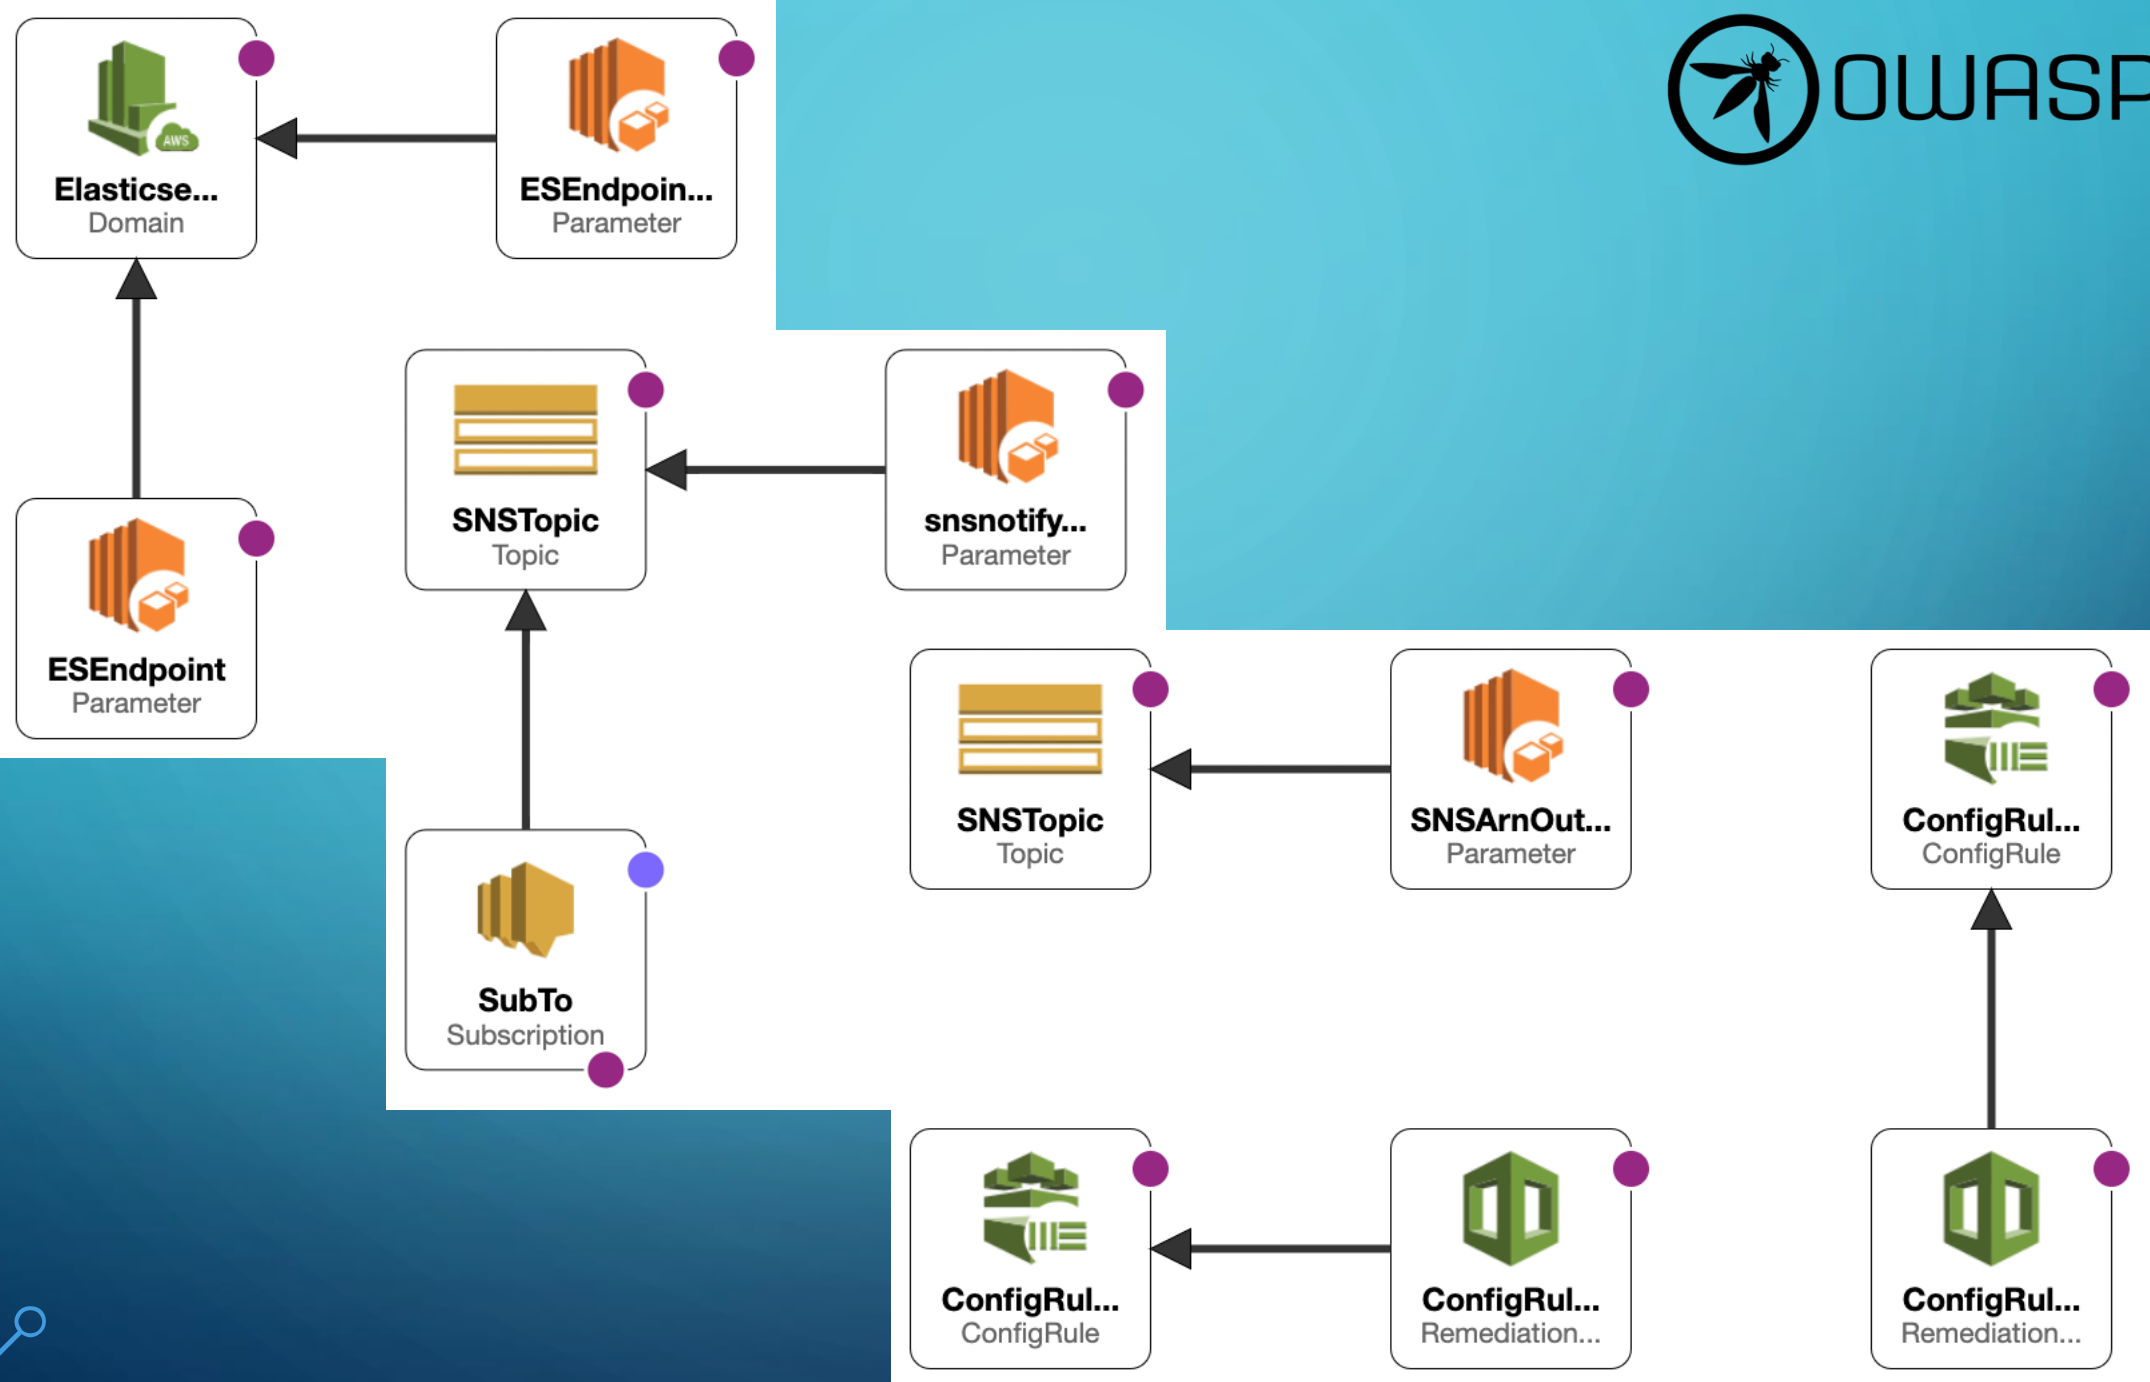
AWS
Elasticse...
Domain

ESEndpoin...
Parameter

OWASP

SNSTopic
Topic

snsnotify...
Parameter

ESEndpoint
Parameter

SNSTopic
Topic

SNSArnOut...
Parameter

ConfigRul...
ConfigRule

SubTo
Subscription

ConfigRul...
ConfigRule

ConfigRul...
Remediation...

ConfigRul...
Remediation...